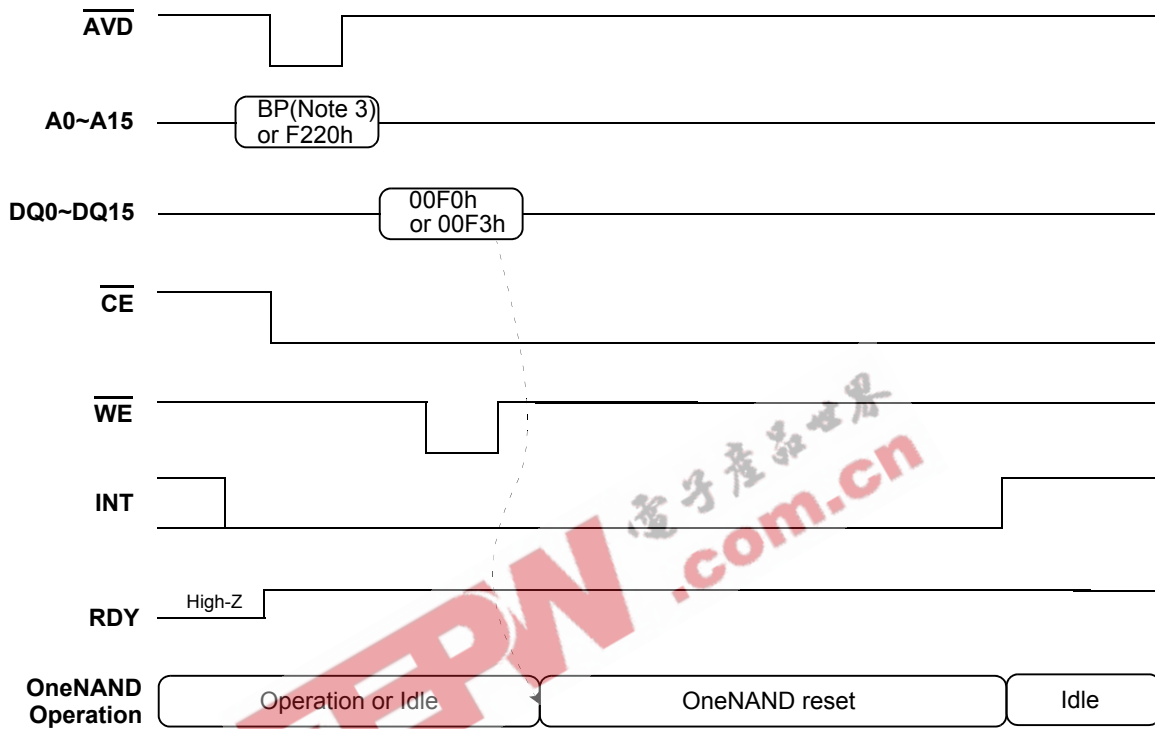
$\overline{AVD}$

A0~A15

BP(Note 3) or F220h

DQ0~DQ15

00F0h or 00F3h

$\overline{CE}$

$\overline{WE}$

INT

RDY

High-Z

OneNAND Operation

Operation or Idle

OneNAND reset

Idle

电子产品世界

EEPW.com.cn